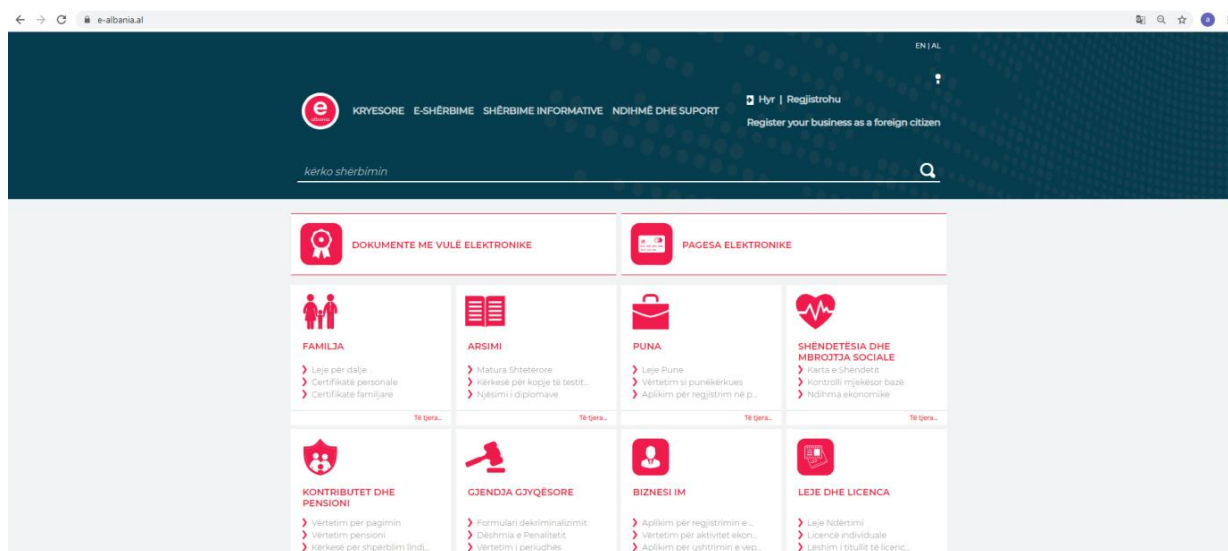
e-albania.al

EN | AL

albania

KRYESORE E-SHËRBIME SHËRBIME INFORMATIVE NDIHMË DHE SUPORT

Hyr | Regjistrohu

Register your business as a foreign citizen

kërko shërbimin

DOKUMENTE ME VULË ELEKTRONIKE

PAGESA ELEKTRONIKE

FAMILJA
Leje për dalje
Certifikatë personale
Certifikatë familjare
Të tjera...

ARSIMI
Matura Shtetërore
Kërkesë për kopje të testit...
Njësimi i diplomave
Të tjera...

PUNA
Leje Pune
Vërtetim si punëkërkues
Aplikim për regjistrim në p...
Të tjera...

SHËNDETËSIA DHE MBROJTJA SOCIALE
Karta e Shëndetit
Kontrolli mjekësor bazë
Ndihma ekonomike
Të tjera...

KONTRIBUTET DHE PENSIONI
Vërtetim për pagimin
Vërtetim pensioni
Kërkesë për shpërblim lindj...

GJENDJA GJYQËSORE
Formulari dekriminalizimit
Dëshmia e Penalitetit
Vërtetim i periudhës

BIZNESI IM
Aplikim për regjistrimin e...
Vërtetim për aktivitet ekon...
Aplikim për ushtrimin e vep...

LEJE DHE LICENCA
Leje Ndërtimi
Licencë individuale
Lëshim i titullit të licenc...